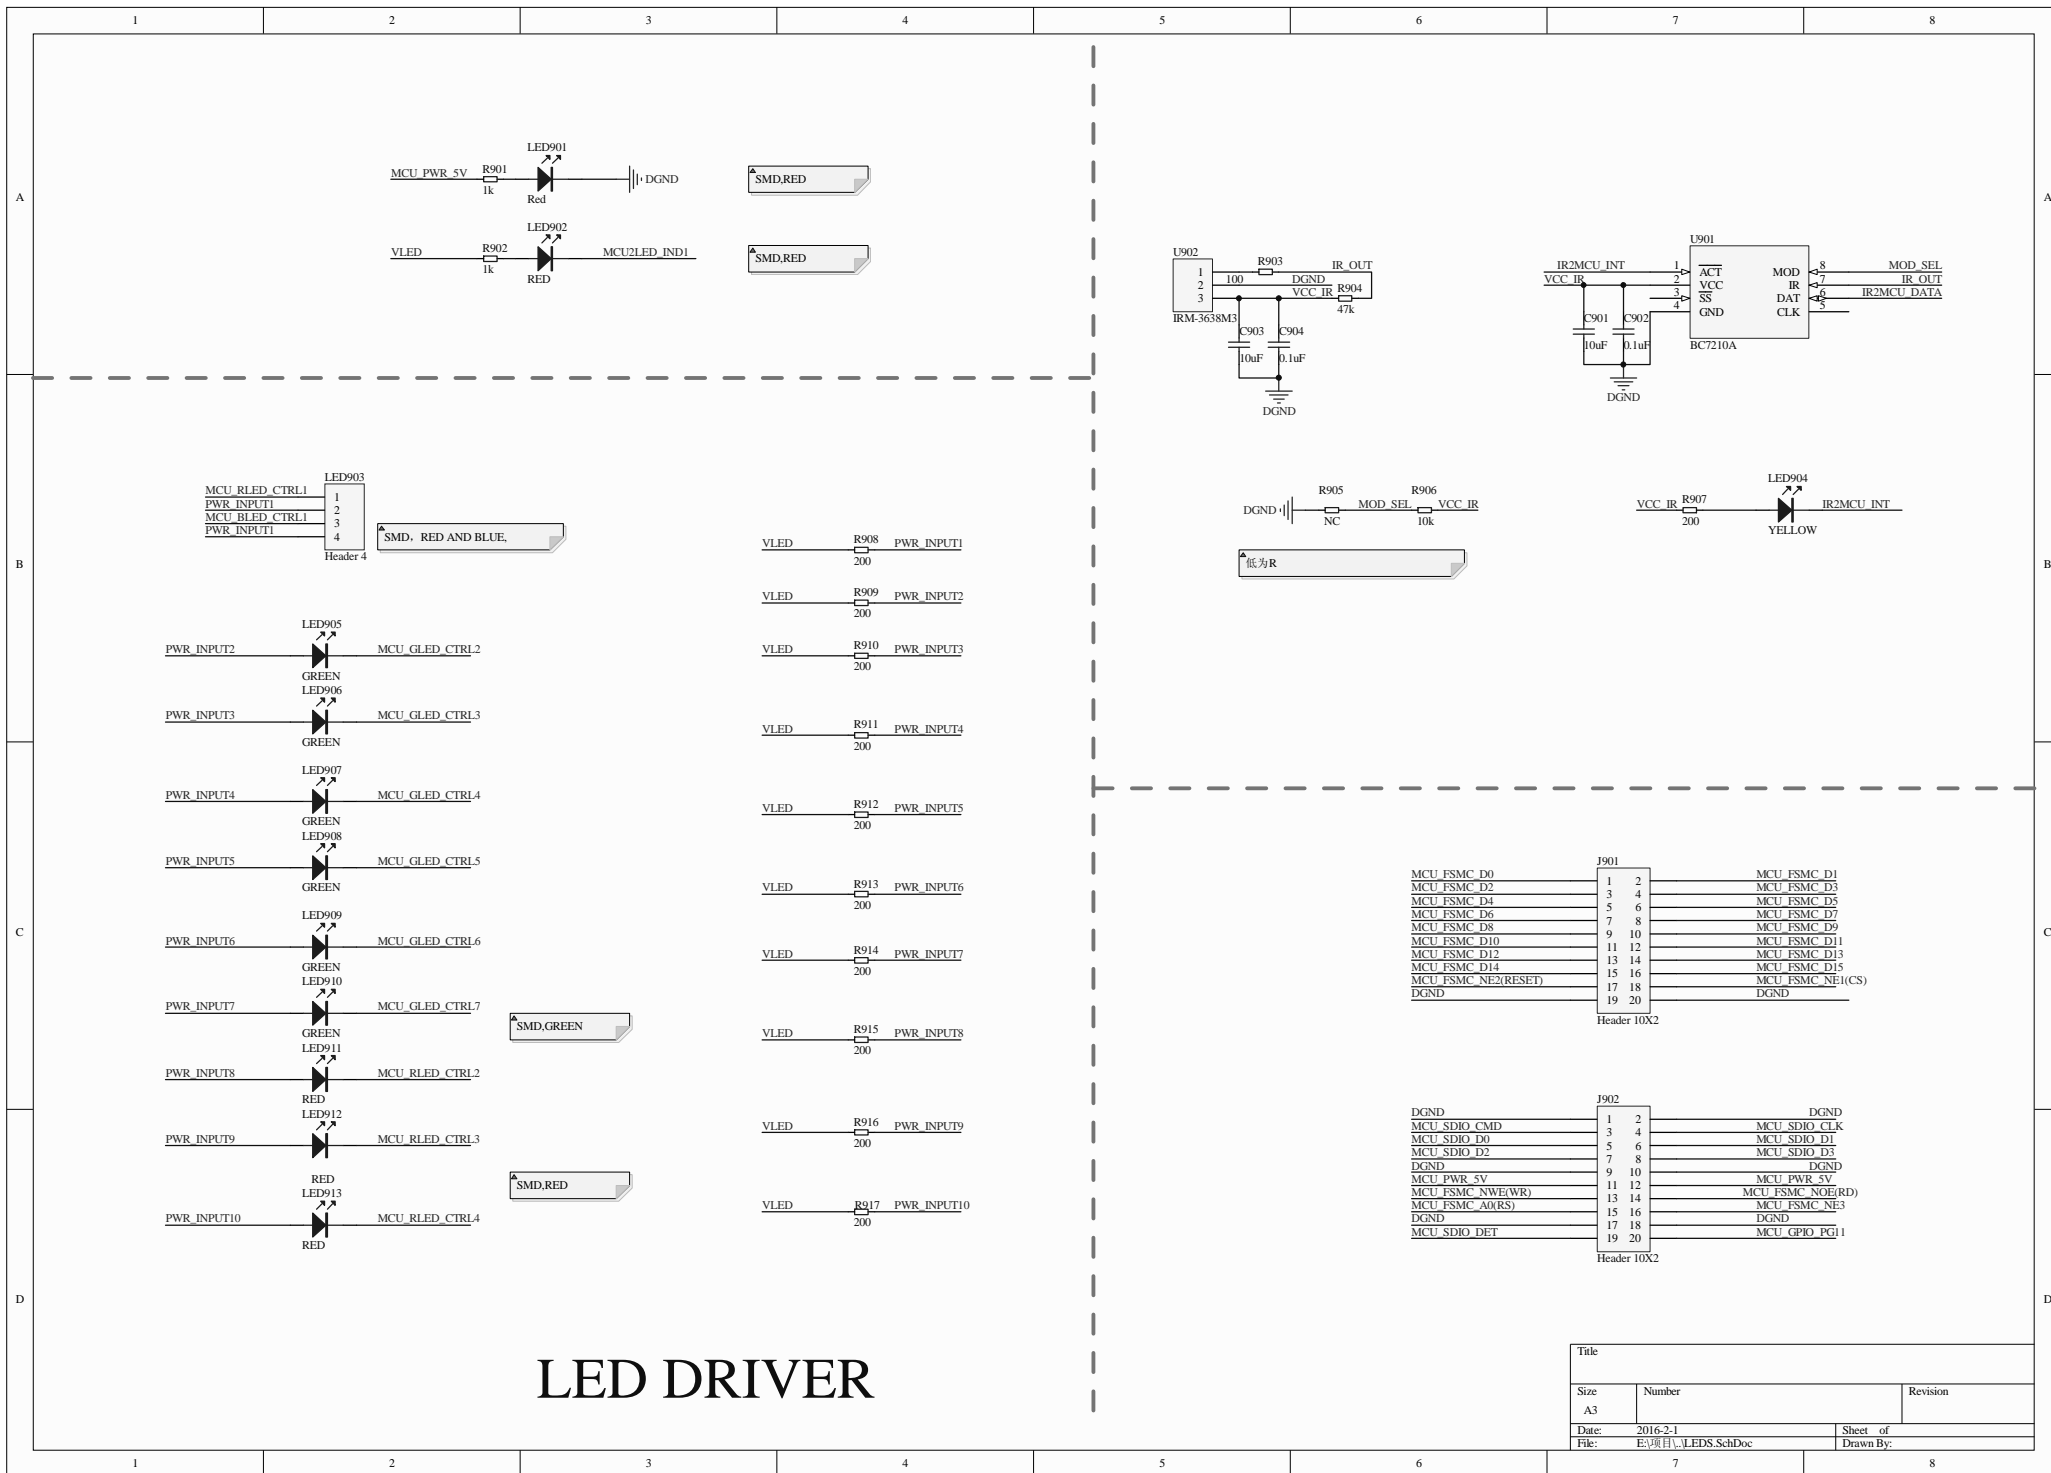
1 2 3 4 5 6 7 8

A

MCU_PWR_5V R901 1k LED901 Red DGND

SMD,RED

VLED R902 1k LED902 RED MCU2LED_IND1

SMD,RED

U902
1 2 3
IRM-3638M3
R903 100 IR_OUT
DGND
VCC_IR R904 47k
C903 10uF C904 0.1uF
DGND

U901
IR2MCU_INT 1 ACT
VCC_IR 2 VCC
3 SS
4 GND
MOD 8 MOD_SEL
IR 7 IR_OUT
DAT 6 IR2MCU_DATA
CLK 5
C901 10uF C902 0.1uF
BC7210A
DGND

B

MCU_RLED_CTRL1
PWR_INPUT1
MCU_BLED_CTRL1
PWR_INPUT1
LED903
1 2 3 4
Header 4

SMD，RED AND BLUE,

DGND R905 NC MOD_SEL R906 10k VCC_IR

低为R

VCC_IR R907 200 LED904 YELLOW IR2MCU_INT

VLED R908 200 PWR_INPUT1
VLED R909 200 PWR_INPUT2
VLED R910 200 PWR_INPUT3
VLED R911 200 PWR_INPUT4
VLED R912 200 PWR_INPUT5
VLED R913 200 PWR_INPUT6
VLED R914 200 PWR_INPUT7
VLED R915 200 PWR_INPUT8
VLED R916 200 PWR_INPUT9
VLED R917 200 PWR_INPUT10

PWR_INPUT2 LED905 GREEN MCU_GLED_CTRL2
PWR_INPUT3 LED906 GREEN MCU_GLED_CTRL3
PWR_INPUT4 LED907 GREEN MCU_GLED_CTRL4
PWR_INPUT5 LED908 GREEN MCU_GLED_CTRL5
PWR_INPUT6 LED909 GREEN MCU_GLED_CTRL6
PWR_INPUT7 LED910 GREEN MCU_GLED_CTRL7

SMD,GREEN

PWR_INPUT8 LED911 RED MCU_RLED_CTRL2
PWR_INPUT9 LED912 RED MCU_RLED_CTRL3
PWR_INPUT10 LED913 RED MCU_RLED_CTRL4

SMD,RED

C

J901
| | | | |
|---|---|---|---|
| MCU_FSMC_D0 | 1 | 2 | MCU_FSMC_D1 |
| MCU_FSMC_D2 | 3 | 4 | MCU_FSMC_D3 |
| MCU_FSMC_D4 | 5 | 6 | MCU_FSMC_D5 |
| MCU_FSMC_D6 | 7 | 8 | MCU_FSMC_D7 |
| MCU_FSMC_D8 | 9 | 10 | MCU_FSMC_D9 |
| MCU_FSMC_D10 | 11 | 12 | MCU_FSMC_D11 |
| MCU_FSMC_D12 | 13 | 14 | MCU_FSMC_D13 |
| MCU_FSMC_D14 | 15 | 16 | MCU_FSMC_D15 |
| MCU_FSMC_NE2(RESET) | 17 | 18 | MCU_FSMC_NE1(CS) |
| DGND | 19 | 20 | DGND |
Header 10X2

J902
| | | | |
|---|---|---|---|
| DGND | 1 | 2 | DGND |
| MCU_SDIO_CMD | 3 | 4 | MCU_SDIO_CLK |
| MCU_SDIO_D0 | 5 | 6 | MCU_SDIO_D1 |
| MCU_SDIO_D2 | 7 | 8 | MCU_SDIO_D3 |
| DGND | 9 | 10 | DGND |
| MCU_PWR_5V | 11 | 12 | MCU_PWR_5V |
| MCU_FSMC_NWE(WR) | 13 | 14 | MCU_FSMC_NOE(RD) |
| MCU_FSMC_A0(RS) | 15 | 16 | MCU_FSMC_NE3 |
| DGND | 17 | 18 | DGND |
| MCU_SDIO_DET | 19 | 20 | MCU_GPIO_PG11 |
Header 10X2

D

LED DRIVER

Title
Size A3 Number Revision
Date: 2016-2-1 Sheet of
File: E:\项目\..\LEDS.SchDoc Drawn By:

1 2 3 4 5 6 7 8